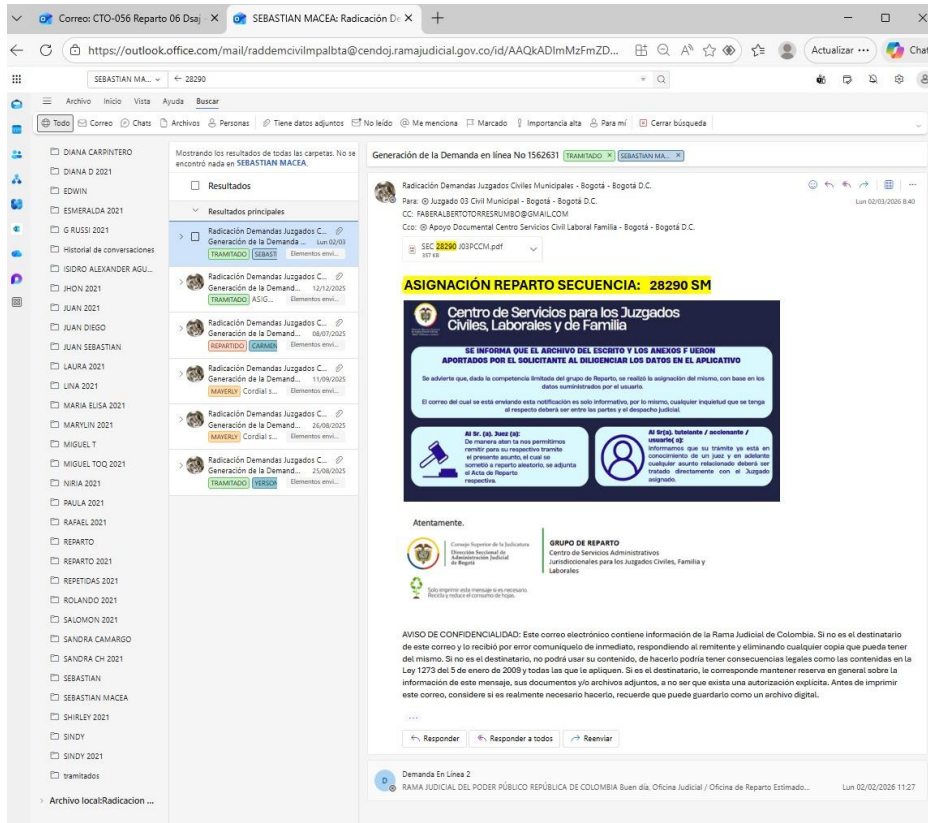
Correo: CTO-056 Reparto 06 Dsaj X SEBASTIAN MACEA: Radicación De X +

https://outlook.office.com/mail/raddemcivilmpalbta@cendoj.ramajudicial.gov.co/id/AAQkADlmMzFmZD...

Actualizar ··· Chat

SEBASTIAN MA... ← 28290

Archivo Inicio Vista Ayuda Buscar

Todo Correo Chats Archivos Personas Tiene datos adjuntos No leído Me menciona Marcado Importancia alta Para mí Cerrar búsqueda

DIANA CARPINTERO
DIANA D 2021
EDWIN
ESMERALDA 2021
G RUSSI 2021
Historial de conversaciones
ISIDRO ALEXANDER AGU...
JHON 2021
JUAN 2021
JUAN DIEGO
JUAN SEBASTIAN
LAURA 2021
LINA 2021
MARIA ELISA 2021
MARYLIN 2021
MIGUEL T
MIGUEL TOQ 2021
NIRIA 2021
PAULA 2021
RAFAEL 2021
REPARTO
REPARTO 2021
REPETIDAS 2021
ROLANDO 2021
SALOMON 2021
SANDRA CAMARGO
SANDRA CH 2021
SEBASTIAN
SEBASTIAN MACEA
SHIRLEY 2021
SINDY
SINDY 2021
tramitados
Archivo local:Radicacion ...

Mostrando los resultados de todas las carpetas. No se encontró nada en SEBASTIAN MACEA.

Resultados

Resultados principales

Radicación Demandas Juzgados C... Generación de la Demanda ... Lun 02/03 TRAMITADO SEBAST Elementos envi...

Radicación Demandas Juzgados C... Generación de la Demanda... 12/12/2025 TRAMITADO ASIG... Elementos envi...

Radicación Demandas Juzgados C... Generación de la Demand... 08/07/2025 REPARTIDO CARMEN Elementos envi...

Radicación Demandas Juzgados C... Generación de la Demand... 11/09/2025 MAYERLY Cordial s... Elementos envi...

Radicación Demandas Juzgados C... Generación de la Demand... 26/08/2025 MAYERLY Cordial s... Elementos envi...

Radicación Demandas Juzgados C... Generación de la Demand... 25/08/2025 TRAMITADO YERSON Elementos envi...

Generación de la Demanda en línea No 1562631 TRAMITADO × SEBASTIAN MA... ×

Radicación Demandas Juzgados Civiles Municipales - Bogotá - Bogotá D.C.
Para: Juzgado 03 Civil Municipal - Bogotá - Bogotá D.C.
CC: FABERALBERTOTORRESRUMBO@GMAIL.COM
Cco: Apoyo Documental Centro Servicios Civil Laboral Familia - Bogotá - Bogotá D.C.
Lun 02/03/2026 8:40

SEC 28290 J03PCCM.pdf
357 KB

ASIGNACIÓN REPARTO SECUENCIA: 28290 SM

Centro de Servicios para los Juzgados Civiles, Laborales y de Familia

SE INFORMA QUE EL ARCHIVO DEL ESCRITO Y LOS ANEXOS F UERON APORTADOS POR EL SOLICITANTE AL DILIGENCIAR LOS DATOS EN EL APLICATIVO

Se advierte que, dada la competencia limitada del grupo de Reparto, se realizó la asignación del mismo, con base en los datos suministrados por el usuario.

El correo del cual se está enviando esta notificación es solo informativo, por lo mismo, cualquier inquietud que se tenga al respecto deberá ser entre las partes y el despacho judicial.

Al Sr. (a). Juez (a): De manera aten ta nos permitimos remitir para su respectivo tramite el presente asunto, el cual se sometió a reparto aleatorio, se adjunta el Acta de Reparto respectiva.

Al Sr(a). tutelante / accionante / usuario(a): Informamos que su tramite ya está en conocimiento de un juez y en adelante cualquier asunto relacionado deberá ser tratado directamente con el Juzgado asignado.

Atentamente.

Consejo Superior de la Judicatura
Dirección Seccional de Administración Judicial de Bogotá

GRUPO DE REPARTO
Centro de Servicios Administrativos Jurisdiccionales para los Juzgados Civiles, Familia y Laborales

Solo imprima este mensaje si es necesario. Recicla y reduce el consumo de hojas.

AVISO DE CONFIDENCIALIDAD: Este correo electrónico contiene información de la Rama Judicial de Colombia. Si no es el destinatario de este correo y lo recibió por error comuníquelo de inmediato, respondiendo al remitente y eliminando cualquier copia que pueda tener del mismo. Si no es el destinatario, no podrá usar su contenido, de hacerlo podría tener consecuencias legales como las contenidas en la Ley 1273 del 5 de enero de 2009 y todas las que le apliquen. Si es el destinatario, le corresponde mantener reserva en general sobre la información de este mensaje, sus documentos y/o archivos adjuntos, a no ser que exista una autorización explícita. Antes de imprimir este correo, considere si es realmente necesario hacerlo, recuerde que puede guardarlo como un archivo digital.

...

Responder Responder a todos Reenviar

Demanda En Línea 2
RAMA JUDICIAL DEL PODER PÚBLICO REPÚBLICA DE COLOMBIA Buen día, Oficina Judicial / Oficina de Reparto Estimado... Lun 02/02/2026 11:27